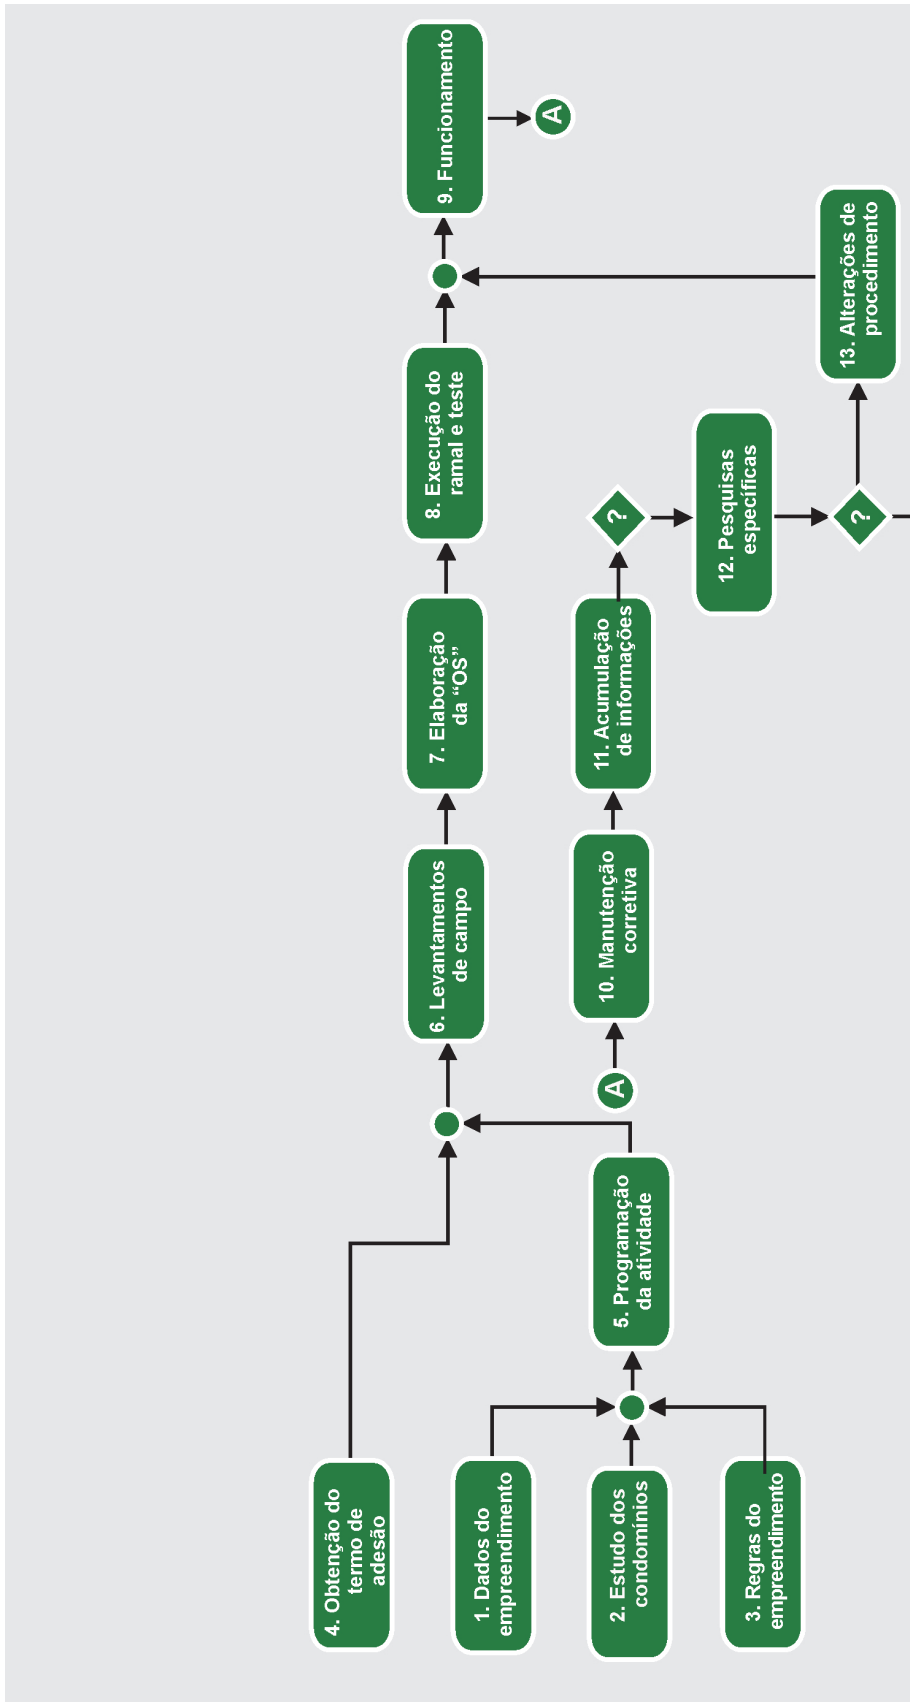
4. Obtenção do termo de adesão

1. Dados do empreendimento

2. Estudo dos condomínios

3. Regras do empreendimento

5. Programação da atividade

6. Levantamentos de campo

7. Elaboração da "OS"

8. Execução do ramal e teste

9. Funcionamento

A

A

10. Manutenção corretiva

11. Acumulação de informações

?

12. Pesquisas específicas

?

13. Alterações de procedimento